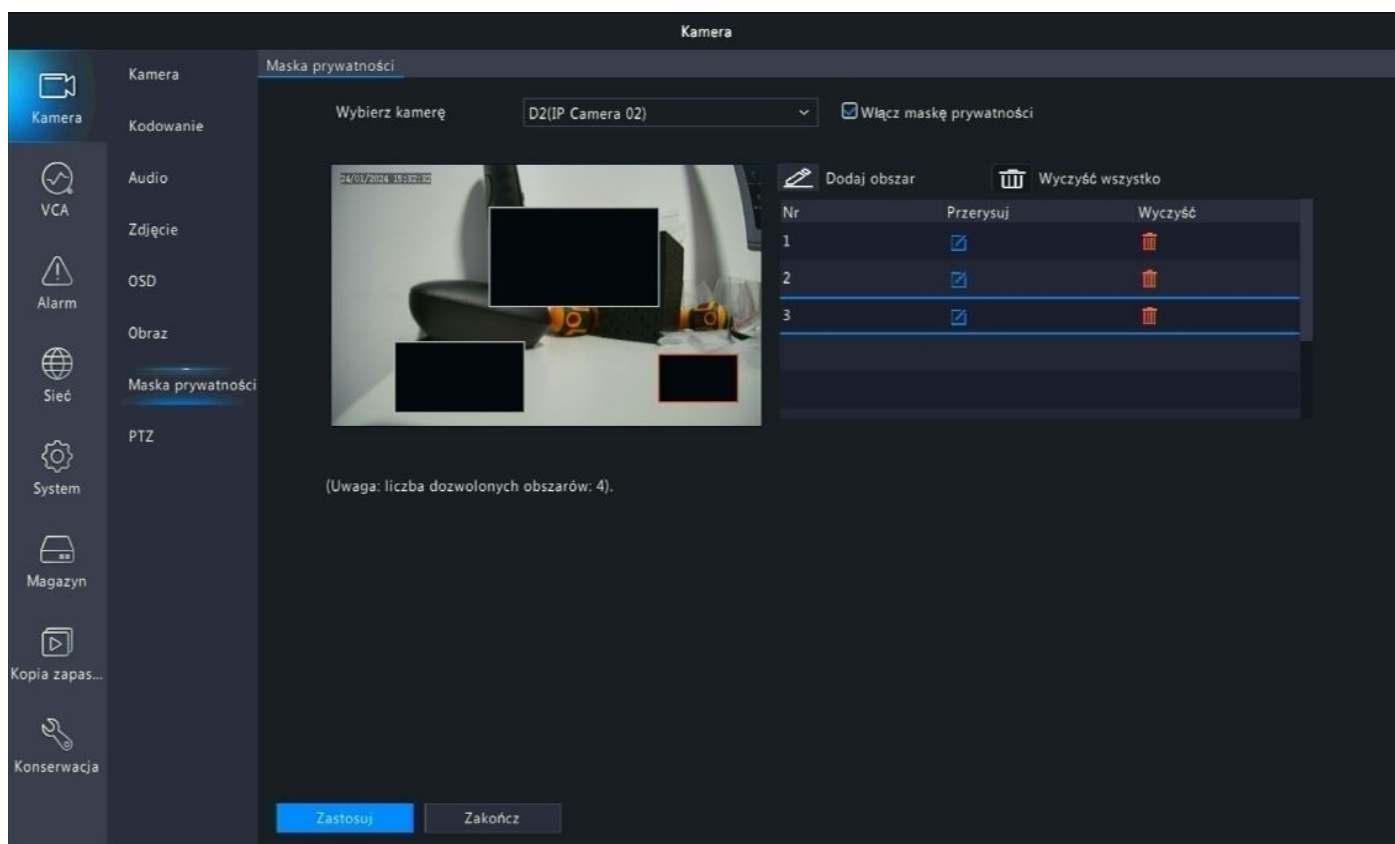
Kamera

Kamera
VCA
Alarm
Sieć
System
Magazyn
Kopia zapas...
Konserwacja

Kamera
Kodowanie
Audio
Zdjęcie
OSD
Obraz
Maska prywatności
PTZ

Maska prywatności

Wybierz kamerę D2(IP Camera 02)
Włącz maskę prywatności

24/01/2024 15:32:32

Dodaj obszar
Wyczyść wszystko

| Nr | Przerysuj | Wyczyść |
|---|---|---|
| 1 | | |
| 2 | | |
| 3 | | |

(Uwaga: liczba dozwolonych obszarów: 4).

Zastosuj
Zakończ